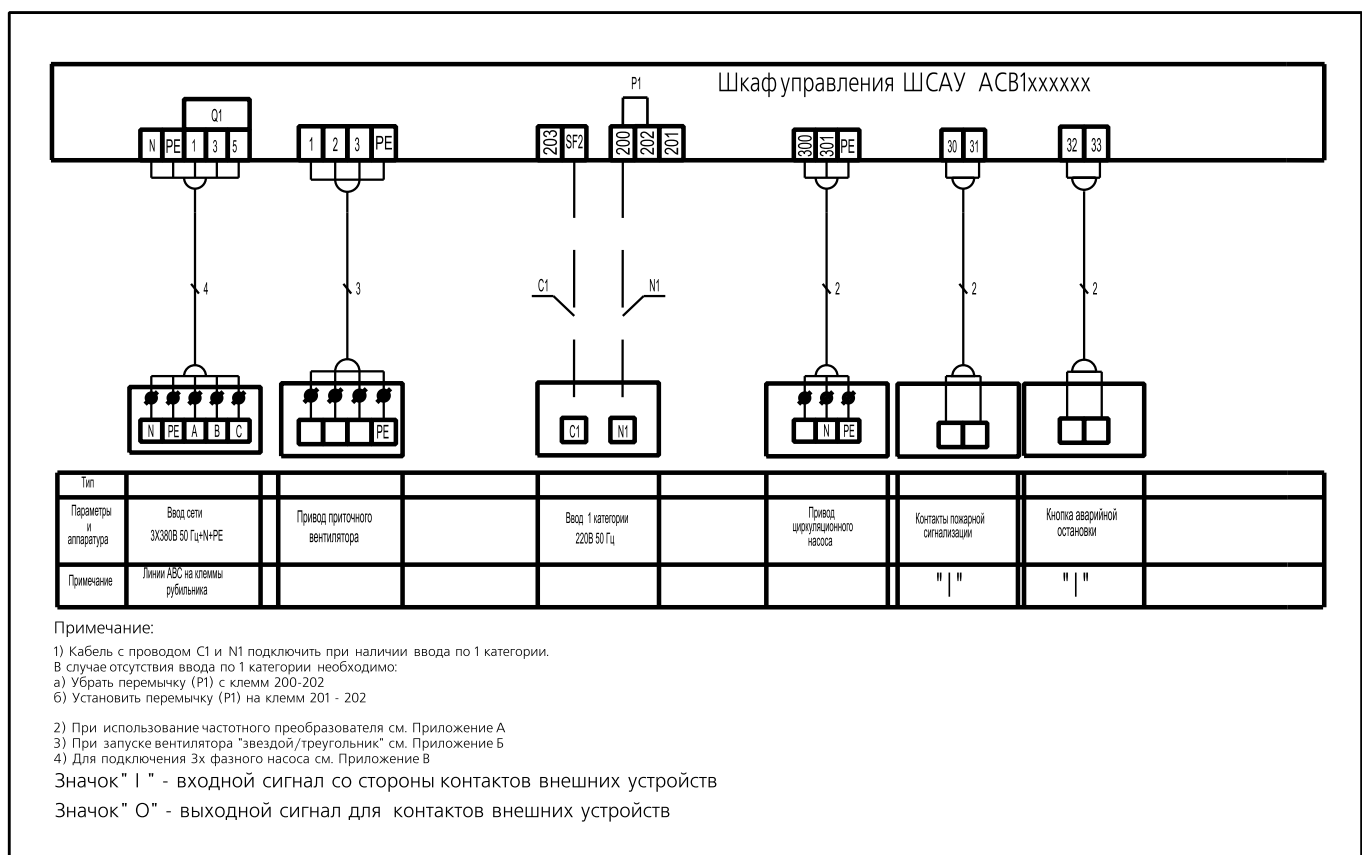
Шкаф управления ШСАУ АСВ1xxxxxx

Q1

N PE 1 3 5

1 2 3 PE

P1

203 SF2 200 202 201

300 301 PE

30 31

32 33

4

3

C1

N1

2

2

2

N PE A B C

PE

C1

N1

N PE

| Тип | | | | | | | | | |
|---|---|---|---|---|---|---|---|---|---|
| Параметры и аппаратура | Ввод сети 3Х380В 50 Гц+N+PE | | Привод приточного вентилятора | | Ввод 1 категории 220В 50 Гц | | Привод циркуляционного насоса | Контакты пожарной сигнализации | Кнопка аварийной остановки | |
| Примечание | Линии АВС на клеммы рубильника | | | | | | | "\|" | "\|" | |

Примечание:

1) Кабель с проводом С1 и N1 подключить при наличии ввода по 1 категории.
В случае отсутствия ввода по 1 категории необходимо:
а) Убрать перемычку (Р1) с клемм 200-202
б) Установить перемычку (Р1) на клемм 201 - 202

2) При использование частотного преобразователя см. Приложение А
3) При запуске вентилятора "звездой/треугольник" см. Приложение Б
4) Для подключения 3х фазного насоса см. Приложение В

Значок" I " - входной сигнал со стороны контактов внешних устройств

Значок" О" - выходной сигнал для контактов внешних устройств